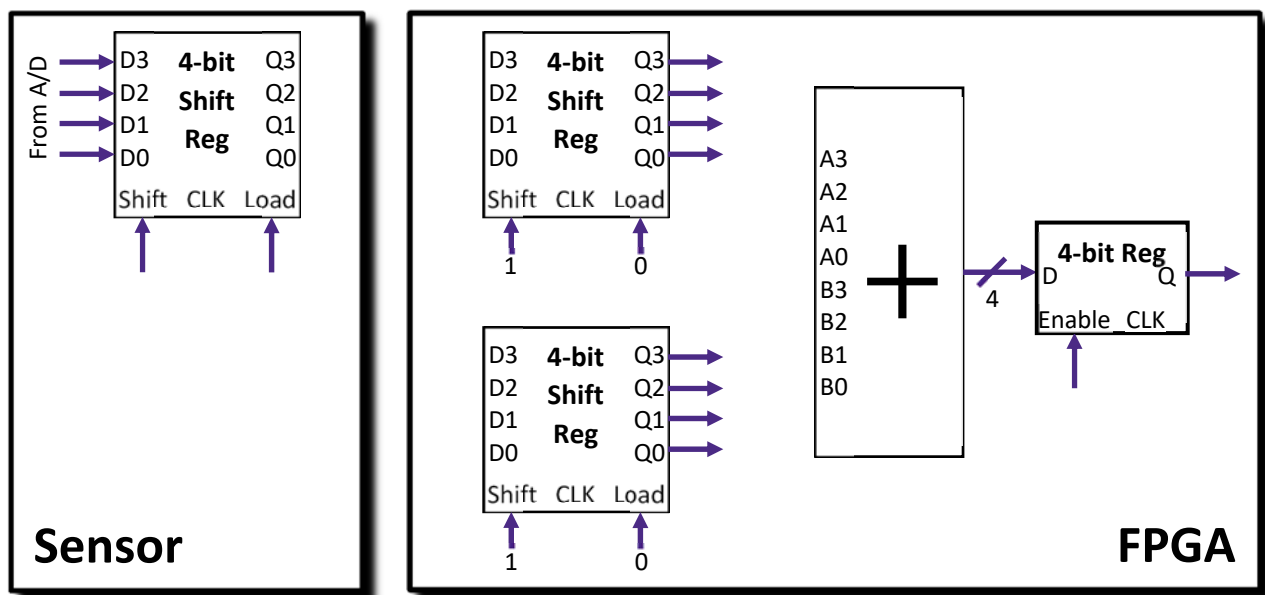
From A/D

D3
D2
D1
D0

4-bit Shift Reg

Q3
Q2
Q1
Q0

Shift CLK Load

Sensor

D3
D2
D1
D0

4-bit Shift Reg

Q3
Q2
Q1
Q0

Shift CLK Load

1 0

D3
D2
D1
D0

4-bit Shift Reg

Q3
Q2
Q1
Q0

Shift CLK Load

1 0

A3
A2
A1
A0
B3
B2
B1
B0

+

4

4-bit Reg

D Q

Enable CLK

FPGA